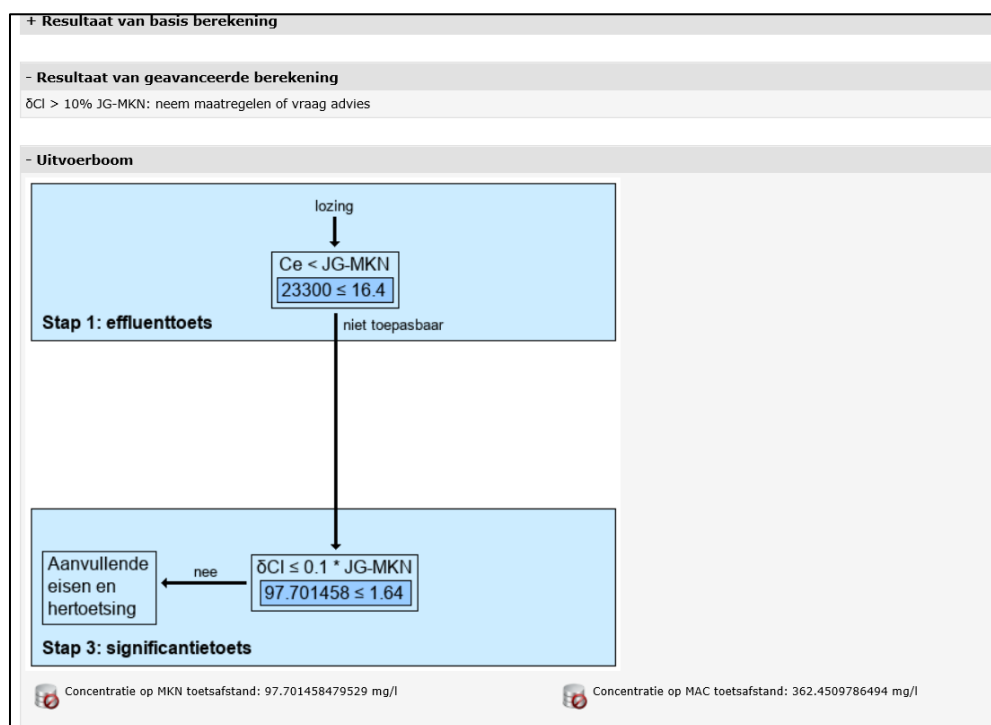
+ Resultaat van basis berekening

- Resultaat van geavanceerde berekening

δCl > 10% JG-MKN: neem maatregelen of vraag advies

- Uitvoerboom

lozing

Ce < JG-MKN

23300 ≤ 16.4

Stap 1: effluenttoets

niet toepasbaar

Aanvullende eisen en hertoetsing

nee

δCl ≤ 0.1 * JG-MKN

97.701458 ≤ 1.64

Stap 3: significantietoets

Concentratie op MKN toetsafstand: 97.701458479529 mg/l

Concentratie op MAC toetsafstand: 362.4509786494 mg/l